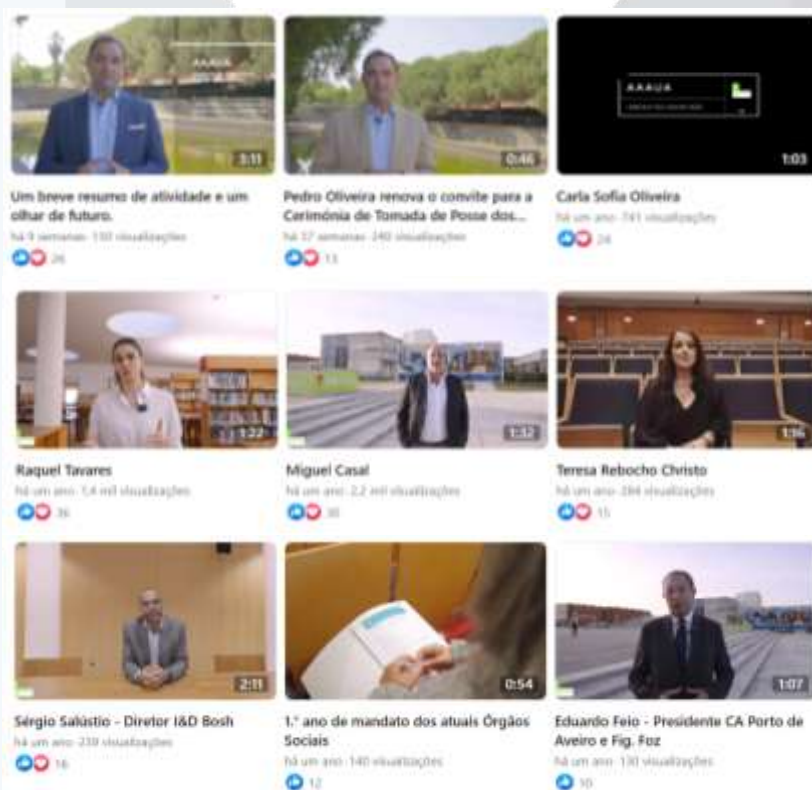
AAAUA

3:11

Um breve resumo de atividade e um olhar de futuro.

há 9 semanas · 150 visualizações

26

0:46

Pedro Oliveira renova o convite para a Cerimónia de Tomada de Posse dos...

há 37 semanas · 240 visualizações

13

AAAUA

1:03

Carla Sofia Oliveira

há um ano · 741 visualizações

24

1:22

Raquel Tavares

há um ano · 1,4 mil visualizações

36

1:32

Miguel Casal

há um ano · 2,2 mil visualizações

30

1:36

Teresa Rebocho Christo

há um ano · 284 visualizações

15

2:11

Sérgio Salústio - Diretor I&D Bosh

há um ano · 239 visualizações

16

0:54

1.º ano de mandato dos atuais Órgãos Sociais

há um ano · 140 visualizações

12

1:07

Eduardo Feio - Presidente CA Porto de Aveiro e Fig. Foz

há um ano · 130 visualizações

10